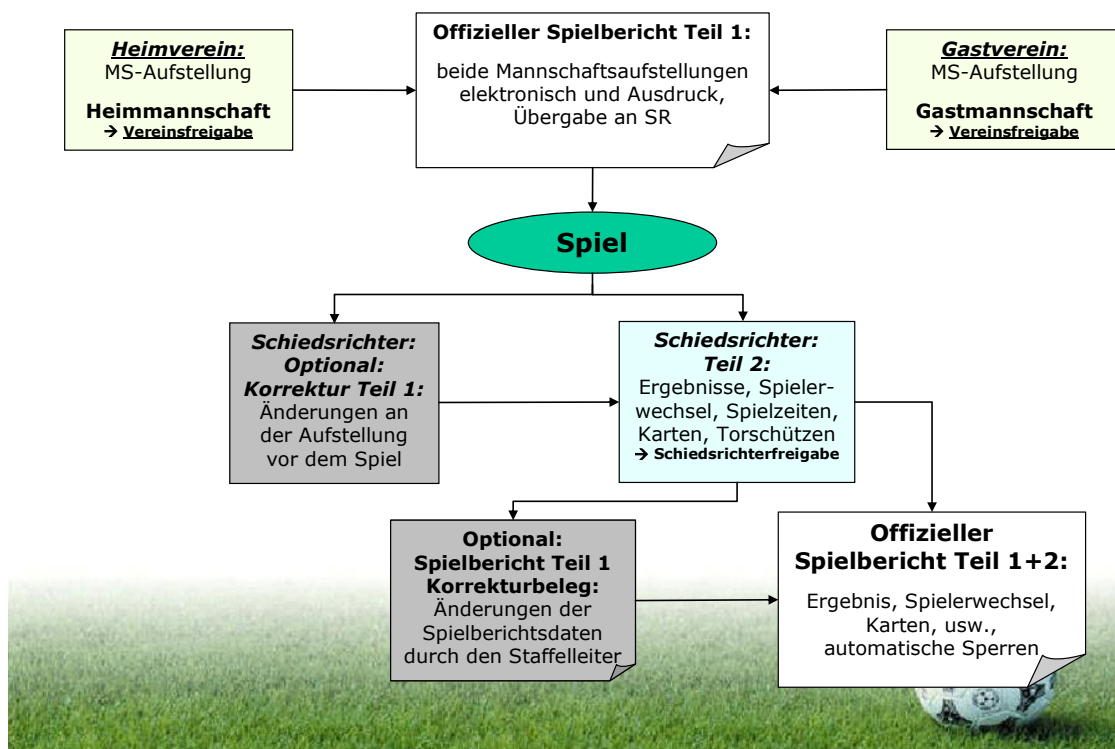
Heimverein:
MS-Aufstellung

Heimmannschaft
→ Vereinsfreigabe

Offizieller Spielbericht Teil 1:

beide Mannschaftsaufstellungen elektronisch und Ausdruck, Übergabe an SR

Gastverein:
MS-Aufstellung

Gastmannschaft
→ Vereinsfreigabe

Spiel

Schiedsrichter: Optional: Korrektur Teil 1:
Änderungen an der Aufstellung vor dem Spiel

Schiedsrichter: Teil 2:
Ergebnisse, Spielerwechsel, Spielzeiten, Karten, Torschützen
→ Schiedsrichterfreigabe

Optional: Spielbericht Teil 1 Korrekturbeleg:
Änderungen der Spielberichtsdaten durch den Staffelleiter

Offizieller Spielbericht Teil 1+2:

Ergebnis, Spielerwechsel, Karten, usw., automatische Sperren